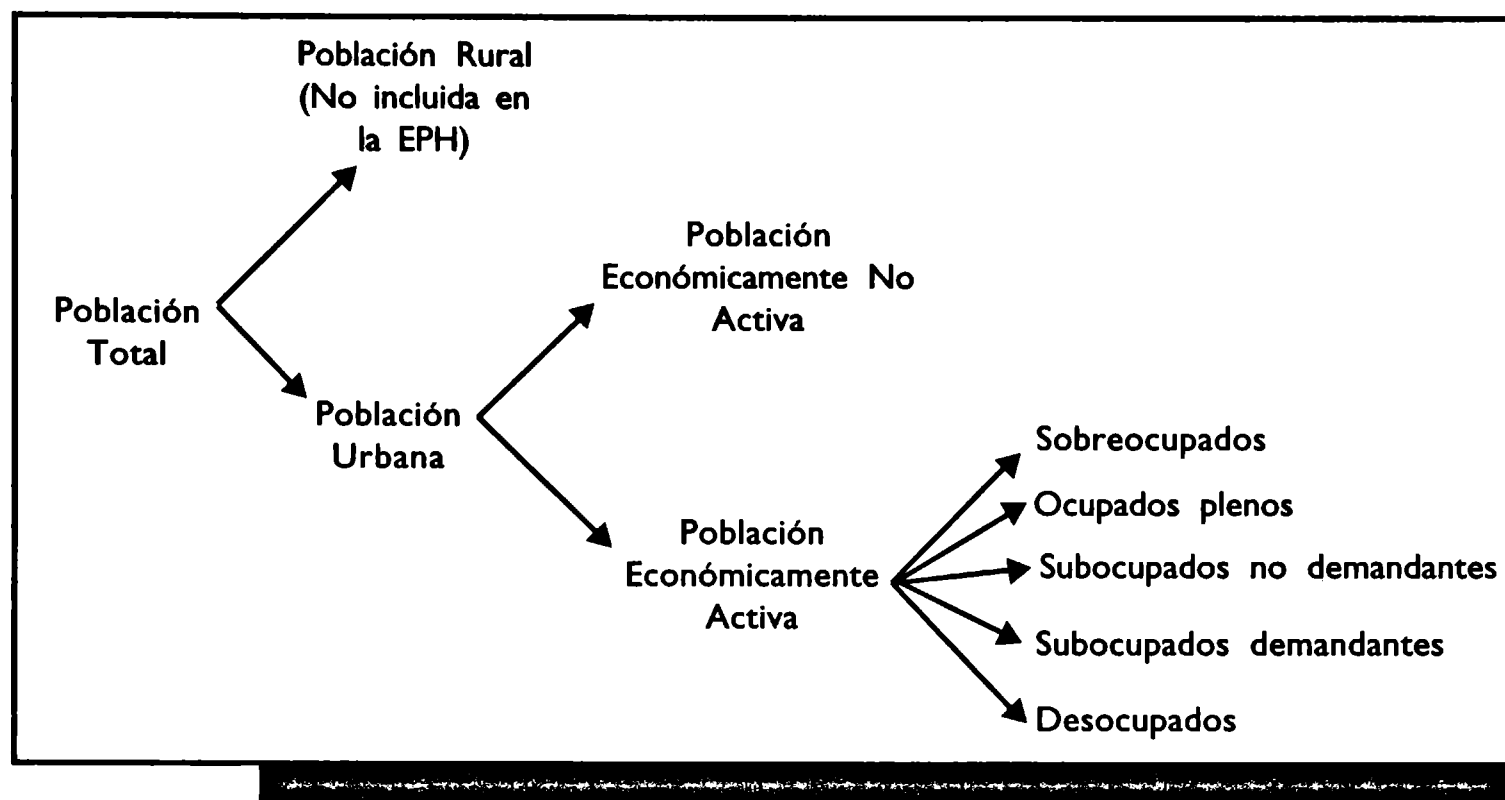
Población Rural
(No incluida en la EPH)

Población Total

Población Urbana

Población Económicamente No Activa

Población Económicamente Activa

Sobreocupados
Ocupados plenos
Subocupados no demandantes
Subocupados demandantes
Desocupados